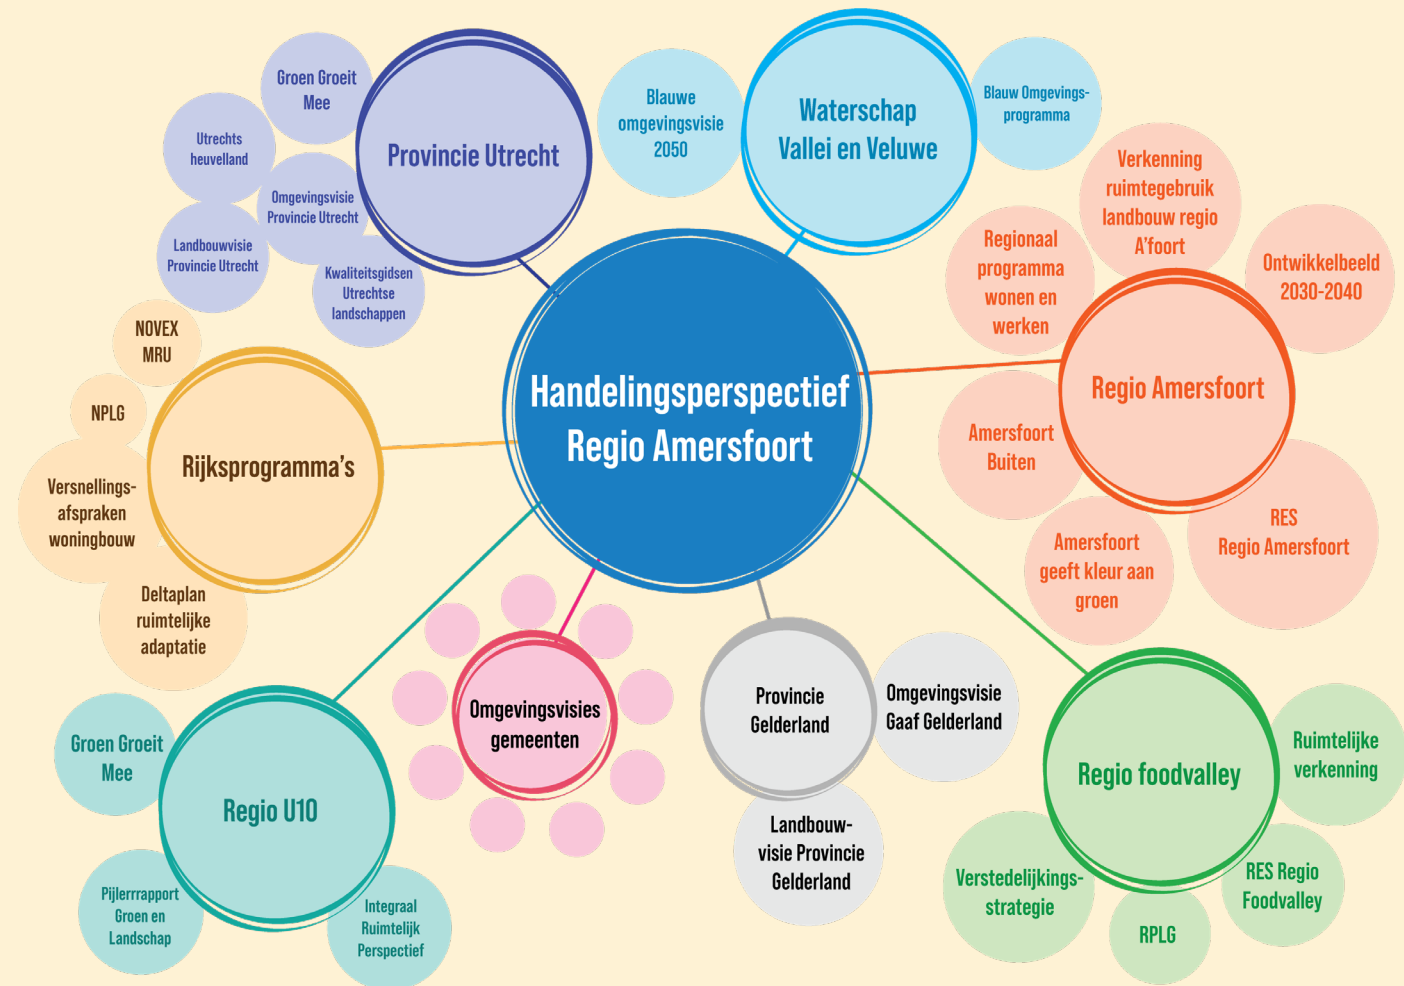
Handelingsperspectief Regio Amersfoort

Provincie Utrecht

Groen Groeit Mee

Utrechts heuvelland

Omgevingsvisie Provincie Utrecht

Landbouwvisie Provincie Utrecht

Kwaliteitsgidsen Utrechtse landschappen

Blauwe omgevingsvisie 2050

Waterschap Vallei en Veluwe

Blauw Omgevingsprogramma

Verkenning ruimtegebruik landbouw regio A'foort

Regionaal programma wonen en werken

Ontwikkelbeeld 2030-2040

Regio Amersfoort

Amersfoort Buiten

RES Regio Amersfoort

Amersfoort geeft kleur aan groen

NOVEX MRU

NPLG

Rijksprogramma's

Versnellingsafspraken woningbouw

Deltaplan ruimtelijke adaptatie

Omgevingsvisies gemeenten

Provincie Gelderland

Omgevingsvisie Gaaf Gelderland

Landbouwvisie Provincie Gelderland

Regio foodvalley

Ruimtelijke verkenning

Verstedelijkingsstrategie

RES Regio Foodvalley

RPLG

Groen Groeit Mee

Regio U10

Pijlerrapport Groen en Landschap

Integraal Ruimtelijk Perspectief